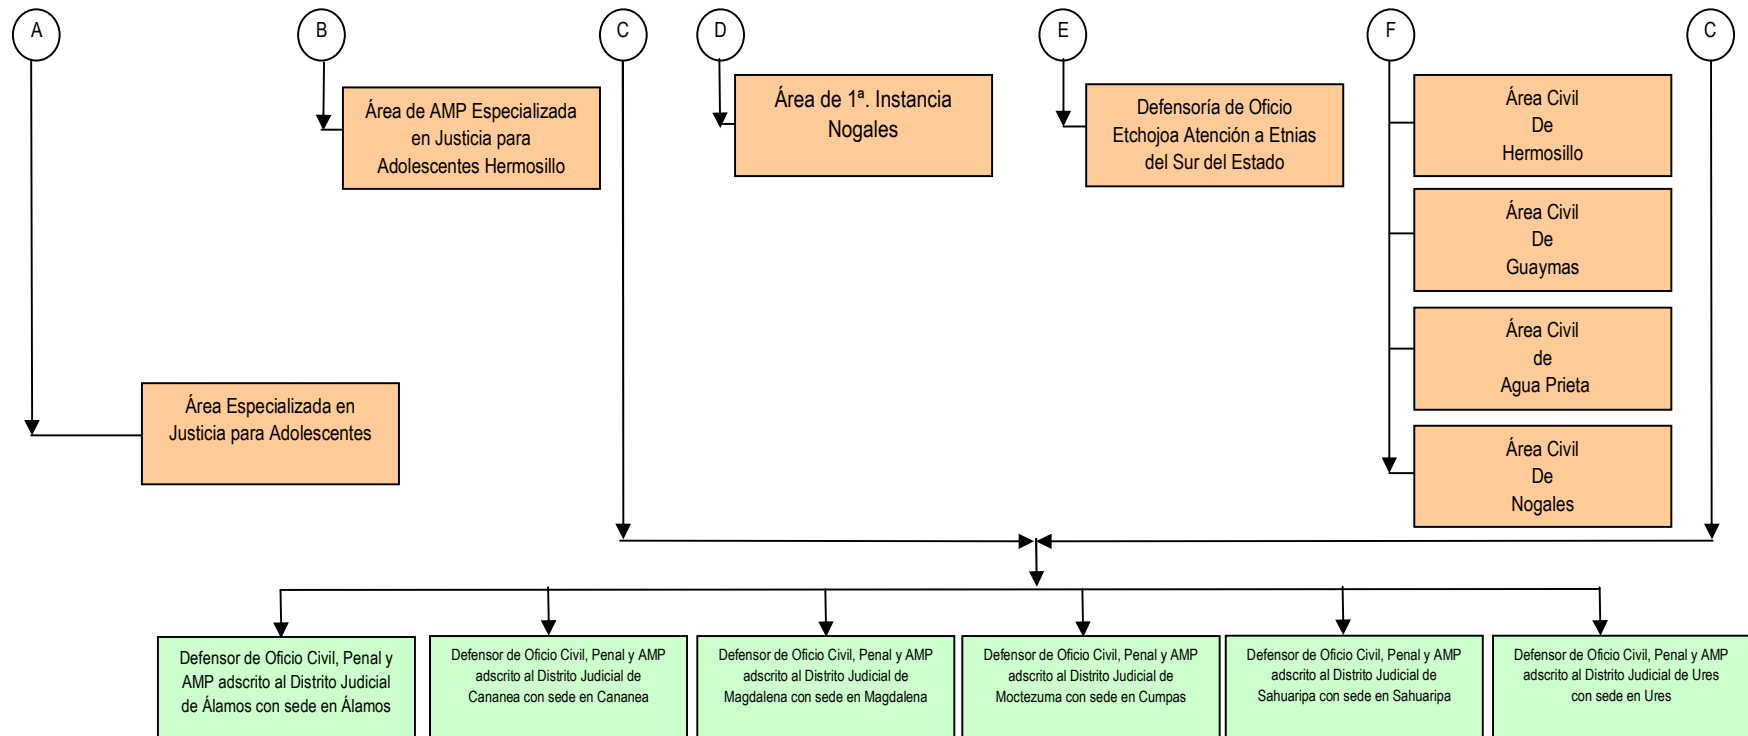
A

B

C

D

E

F

C

Área de AMP Especializada en Justicia para Adolescentes Hermosillo

Área de 1ª. Instancia Nogales

Defensoría de Oficio Etchojoa Atención a Etnias del Sur del Estado

Área Civil De Hermosillo

Área Civil De Guaymas

Área Civil de Agua Prieta

Área Civil De Nogales

Área Especializada en Justicia para Adolescentes

Defensor de Oficio Civil, Penal y AMP adscrito al Distrito Judicial de Álamos con sede en Álamos

Defensor de Oficio Civil, Penal y AMP adscrito al Distrito Judicial de Cananea con sede en Cananea

Defensor de Oficio Civil, Penal y AMP adscrito al Distrito Judicial de Magdalena con sede en Magdalena

Defensor de Oficio Civil, Penal y AMP adscrito al Distrito Judicial de Moctezuma con sede en Cumpas

Defensor de Oficio Civil, Penal y AMP adscrito al Distrito Judicial de Sahuaripa con sede en Sahuaripa

Defensor de Oficio Civil, Penal y AMP adscrito al Distrito Judicial de Ures con sede en Ures